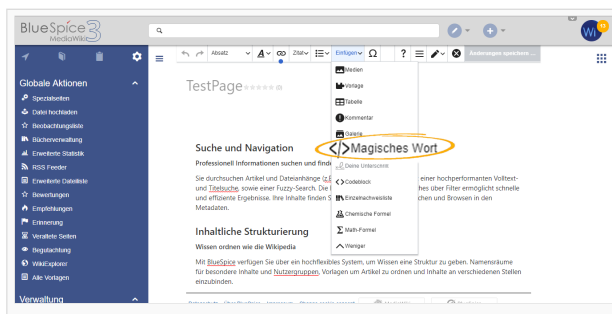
BlueSpice 3 MediaWiki

Wi

Globale Aktionen
Spezialseiten
Datei hochladen
Beobachtungsliste
Bücherverwaltung
Erweiterte Statistik
RSS Feeder
Erweiterte Dateiliste
Bewertungen
Empfehlungen
Erinnerung
Veraltete Seiten
Begutachtung
WikiExplorer
Alle Vorlagen
Verwaltung

Absatz
Zitat
Einfügen
Änderungen speichern ...

Medien
Vorlage
Tabelle
Kommentar
Galerie
</> Magisches Wort
Deine Unterschrift
Codeblock
Einzelnachweisliste
Chemische Formel
Math-Formel
Weniger

TestPage

Suche und Navigation
Professionell Informationen suchen und finde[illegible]

Sie durchsuchen Artikel und Dateianhänge (z.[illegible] einer hochperformanten Volltext- und Titelsuche, sowie einer Fuzzy-Search. Die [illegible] ches über Filter ermöglicht schnelle und effiziente Ergebnisse. Ihre Inhalte finden S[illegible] chen und Browsen in den Metadaten.

Inhaltliche Strukturierung
Wissen ordnen wie die Wikipedia

Mit BlueSpice verfügen Sie über ein hochflexibles System, um Wissen eine Struktur zu geben. Namensräume für besondere Inhalte und Nutzergruppen, Vorlagen um Artikel zu ordnen und Inhalte an verschiedenen Stellen einzubinden.